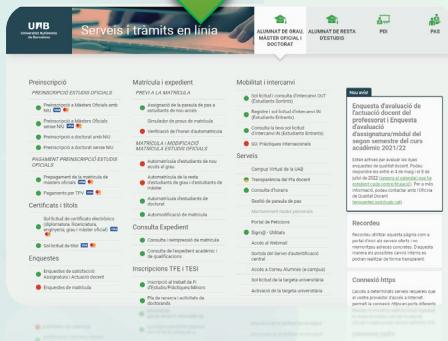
UAB Universitat Autònoma de Barcelona

Serveis i tràmits en línia

ALUMNAT DE GRAU, MÀSTER OFICIAL I DOCTORAT

ALUMNAT DE RESTA D'ESTUDIS

PDI

PAS

Preinscripció

PREINSCRIPCIÓ ESTUDIS OFICIALS

Preinscripció a Màsters Oficials amb NIU

Preinscripció a Màsters Oficials sense NIU

Preinscripció a doctorat amb NIU

Preinscripció a doctorat sense NIU

PAGAMENT PREINSCRIPCIÓ ESTUDIS OFICIALS

Prepagament de la matrícula de màsters oficials

Pagament per TPV

Certificats i títols

Sol·licitud de certificats electrònics (diplomatura, llicenciatura, enginyeria, grau i màster oficial)

Sol·licitud de títol

Enquestes

Enquestes de satisfacció: Assignatura i Actuació docent

Enquestes de matrícula

Matrícula i expedient

PREVI A LA MATRÍCULA

Assignació de la persona de pas a estudiants de nou accés

Simulador de preus de matrícula

Verificació de l'horari d'automatrícula

MATRÍCULA I MODIFICACIÓ MATRÍCULA ESTUDIS OFICIALS

Automatrícula d'estudiants de nou accés al grau

Automatrícula de la resta d'estudiants de grau i d'estudiants de màster

Automatrícula de doctorat

Automodificació de matrícula

Consulta Expedient

Consulta i reimpressió de matrícula

Consulta de l'expedient acadèmic i de qualificacions

Inscripcions TFE i TESI

Inscripció al Treball de Fi d'Estudis/Pràctiques Externes

Pla de recerca i activitats de doctorands

Mobilitat i intercanvi

Sol·licitud i consulta d'intercanvi OUT (Estudiants Sortints)

Registre i sol·licitud d'intercanvi IN (Estudiants Entrants)

Consulta la teva sol·licitud d'intercanvi IN (Estudiants Entrants)

SOI: Pràctiques internacionals

Serveis

Campus Virtual de la UAB

Transparència del Pla docent

Consulta d'horaris

Gestió de passa de pas

Manteniment dades personals

Portal de Peticions

Sign@ - Utilitats

Accés al Webmail

Sortida del Servei d'autenticació central

Accés a Correu Alumnes (al campus)

Sol·licitud de la targeta universitària

Activació de la targeta universitària

Nou avís

Enquesta d'avaluació de l'actuació docent del professorat i Enquesta d'avaluació d'assignatura/mòdul del segon semestre del curs acadèmic 2021/22

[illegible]

Recordeu

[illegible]

Connexió https

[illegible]